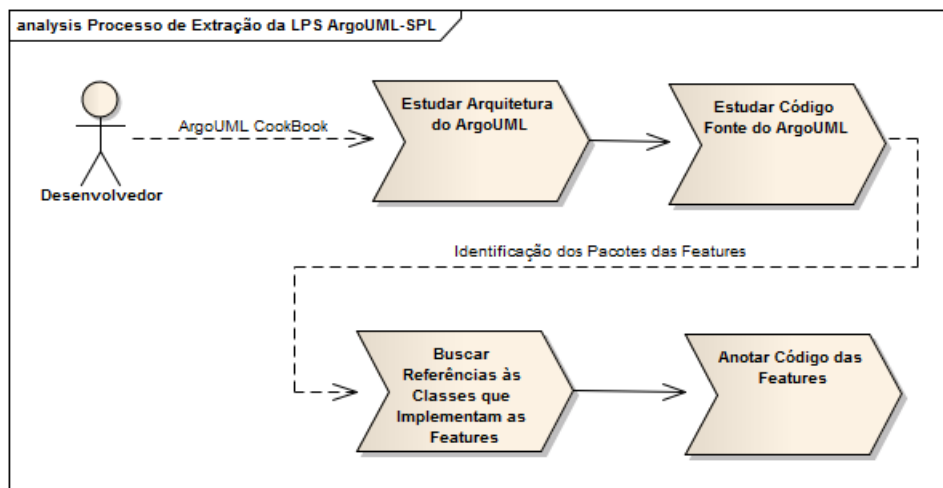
analysis Processo de Extração da LPS ArgoUML-SPL

Desenvolvedor

ArgoUML CookBook

Estudar Arquitetura do ArgoUML

Estudar Código Fonte do ArgoUML

Identificação dos Pacotes das Features

Buscar Referências às Classes que Implementam as Features

Anotar Código das Features